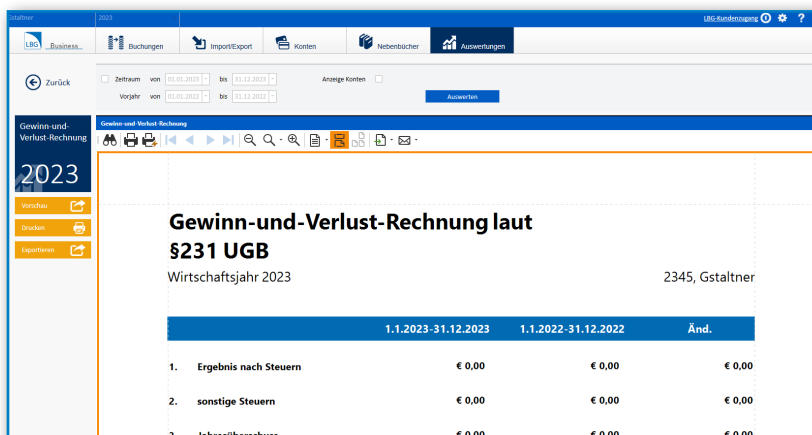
Gstaltner | 2023 | LBG-Kundenzugang ?

LBG Business | Buchungen | Import/Export | Konten | Nebenbücher | Auswertungen

Zurück

Zeitraum von 01.01.2023 bis 31.12.2023 Anzeige Konten
Vorjahr von 01.01.2022 bis 31.12.2022
Auswerten

Gewinn-und-Verlust-Rechnung
2023

Vorschau
Drucken
Exportieren

Gewinn-und-Verlust-Rechnung

Gewinn-und-Verlust-Rechnung laut §231 UGB

Wirtschaftsjahr 2023

2345, Gstaltner

| | | 1.1.2023-31.12.2023 | 1.1.2022-31.12.2022 | Änd. |
|---|---|---|---|---|
| 1. | Ergebnis nach Steuern | € 0,00 | € 0,00 | € 0,00 |
| 2. | sonstige Steuern | € 0,00 | € 0,00 | € 0,00 |
| 3. | Jahresüberschuss | € 0,00 | € 0,00 | € 0,00 |